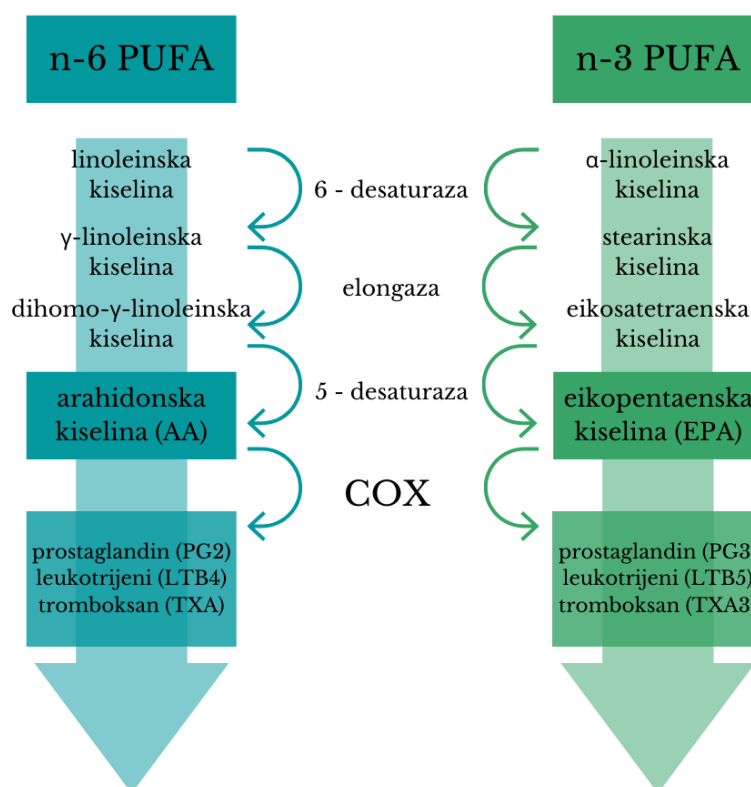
n-6 PUFA

n-3 PUFA

linoleinska kiselina

6 - desaturaza

α-linoleinska kiselina

γ-linoleinska kiselina

stearinska kiselina

elongaza

dihomo-γ-linoleinska kiselina

eikosatetraenska kiselina

5 - desaturaza

arahidonska kiselina (AA)

eikopentaenska kiselina (EPA)

COX

prostaglandin (PG2) leukotrijeni (LTB4) tromboksan (TXA)

prostaglandin (PG3 leukotrijeni (LTB5) tromboksan (TXA3